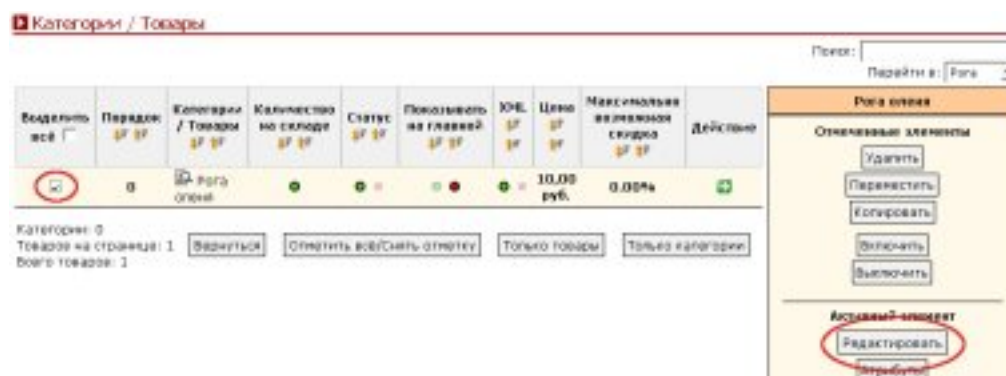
Категории / Товары

Поиск:
Перейти в: Рога

| Выделить всё | Порядок | Категории / Товары | Количество на складе | Статус | Показывать на главной | ЮЧ. | Цена | Максимальная возможная скидка | Действие |
|---|---|---|---|---|---|---|---|---|---|
| | 0 | Рога оленя | | | | | 10,00 руб. | 0.00% | |

Категории: 0
Товаров на странице: 1
Всего товаров: 1

Вернуться | Отметить всё/Снять отметку | Только товары | Только категории

Рога оленя

Отмеченные элементы

Удалить
Переместить
Копировать
Включить
Выключить

Активный элемент

Редактировать
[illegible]